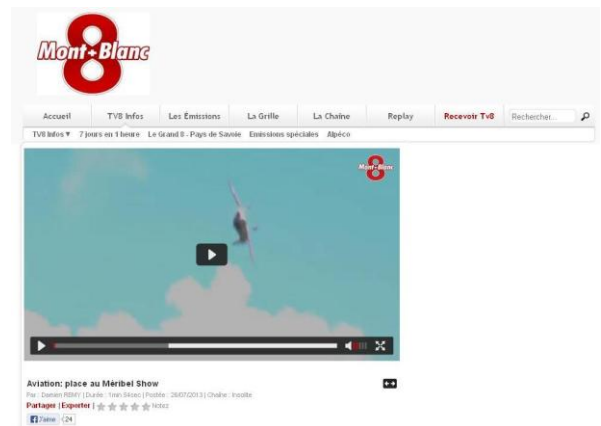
Mont Blanc 8

Accueil | TV8 Infos | Les Émissions | La Grille | La Chaîne | Replay | Recevoir Tv8 | Rechercher...

TV8 Infos ▾ 7 jours en 1 heure Le Grand 8 - Pays de Savoie Emissions spéciales Alpéco

Mont Blanc 8

Aviation: place au Méribel Show

Par : Damien REMY | Durée : 1min 56sec | Posté : 28/07/2013 | Chaîne : Insolite

Partager | Exporter | Notez

J'aime 24